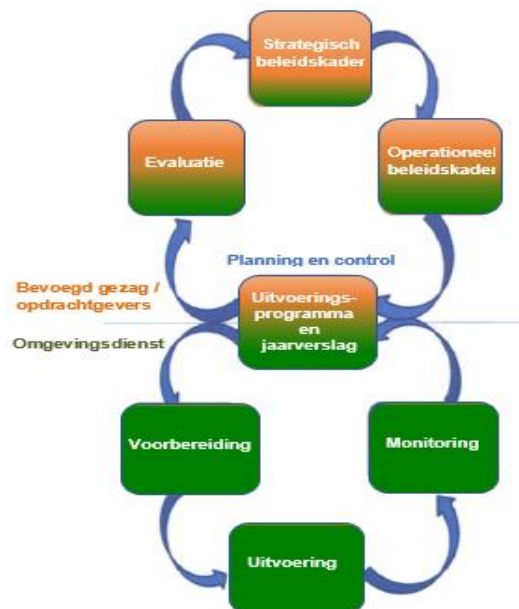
Strategisch beleidskader

Evaluatie

Operationeel beleidskader

Planning en control

Bevoegd gezag / opdrachtgevers

Omgevingsdienst

Uitvoeringsprogramma en jaarverslag

Voorbereiding

Monitoring

Uitvoering